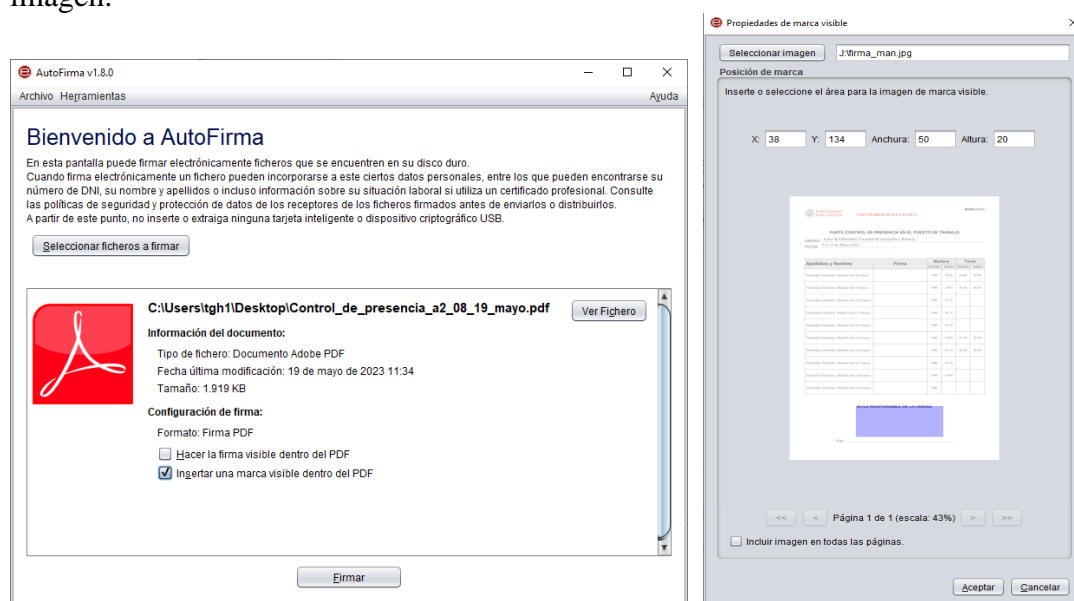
imagen.

AutoFirma v1.8.0

Archivo Herramientas

Ayuda

Bienvenido a AutoFirma

En esta pantalla puede firmar electrónicamente ficheros que se encuentren en su disco duro.
Cuando firma electrónicamente un fichero pueden incorporarse a este ciertos datos personales, entre los que pueden encontrarse su número de DNI, su nombre y apellidos o incluso información sobre su situación laboral si utiliza un certificado profesional. Consulte las políticas de seguridad y protección de datos de los receptores de los ficheros firmados antes de enviarlos o distribuirlos.
A partir de este punto, no inserte o extraiga ninguna tarjeta inteligente o dispositivo criptográfico USB.

Seleccionar ficheros a firmar

C:\Users\tgh1\Desktop\Control_de_presencia_a2_08_19_mayo.pdf

Ver Fichero

Información del documento:

Tipo de fichero: Documento Adobe PDF
Fecha última modificación: 19 de mayo de 2023 11:34
Tamaño: 1.919 KB

Configuración de firma:

Formato: Firma PDF

Hacer la firma visible dentro del PDF

Insertar una marca visible dentro del PDF

Firmar

Propiedades de marca visible

Seleccionar imagen J:\firma_man.jpg

Posición de marca

Inserte o seleccione el área para la imagen de marca visible.

X: 38 Y: 134 Anchura: 50 Altura: 20

PARTE CONTROL DE PRESENCIA EN EL PUESTO DE TRABAJO

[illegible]

Apellidos y Nombre

Firma

Mañana

Tarde

<< < Página 1 de 1 (escala: 43%) > >>

Incluir imagen en todas las páginas.

Aceptar Cancelar